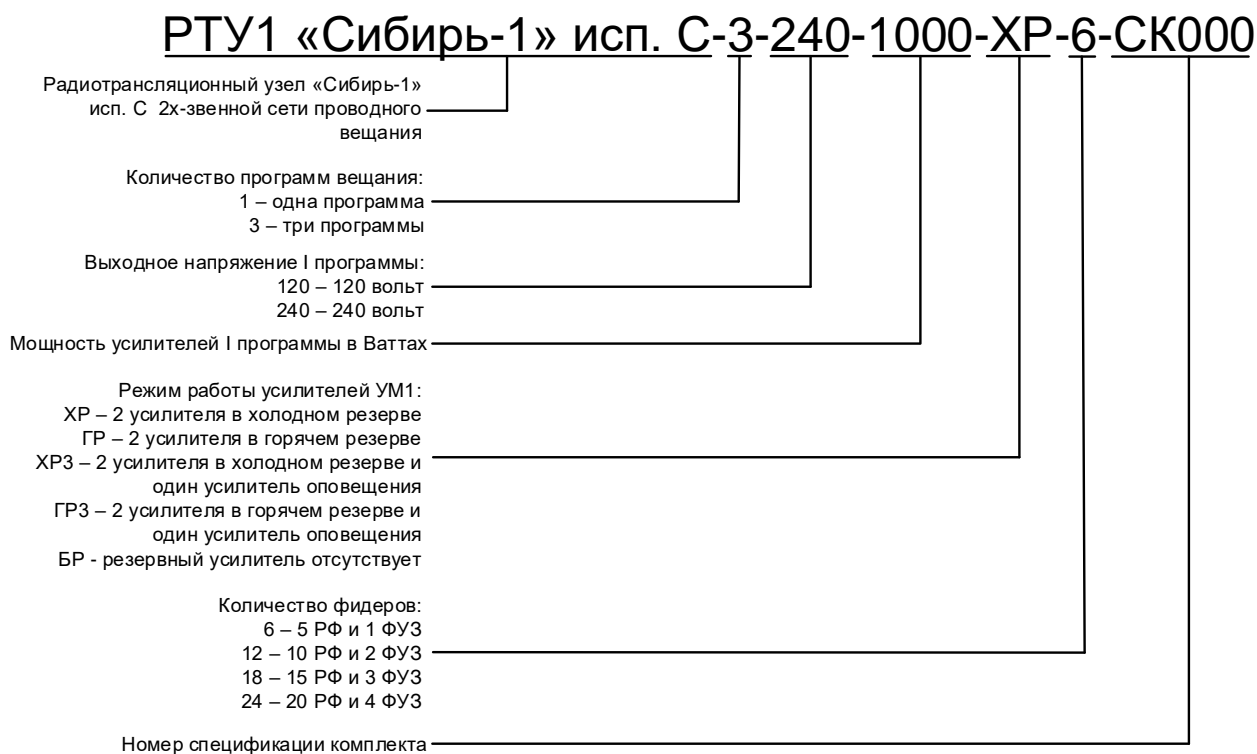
РТУ1 «Сибирь-1» исп. С-3-240-1000-ХР-6-СК000

Радиотрансляционный узел «Сибирь-1» исп. С 2х-звенной сети проводного вещания

Количество программ вещания:
1 – одна программа
3 – три программы

Выходное напряжение I программы:
120 – 120 вольт
240 – 240 вольт

Мощность усилителей I программы в Ваттах

Режим работы усилителей УМ1:
ХР – 2 усилителя в холодном резерве
ГР – 2 усилителя в горячем резерве
ХР3 – 2 усилителя в холодном резерве и один усилитель оповещения
ГР3 – 2 усилителя в горячем резерве и один усилитель оповещения
БР - резервный усилитель отсутствует

Количество фидеров:
6 – 5 РФ и 1 ФУЗ
12 – 10 РФ и 2 ФУЗ
18 – 15 РФ и 3 ФУЗ
24 – 20 РФ и 4 ФУЗ

Номер спецификации комплекта